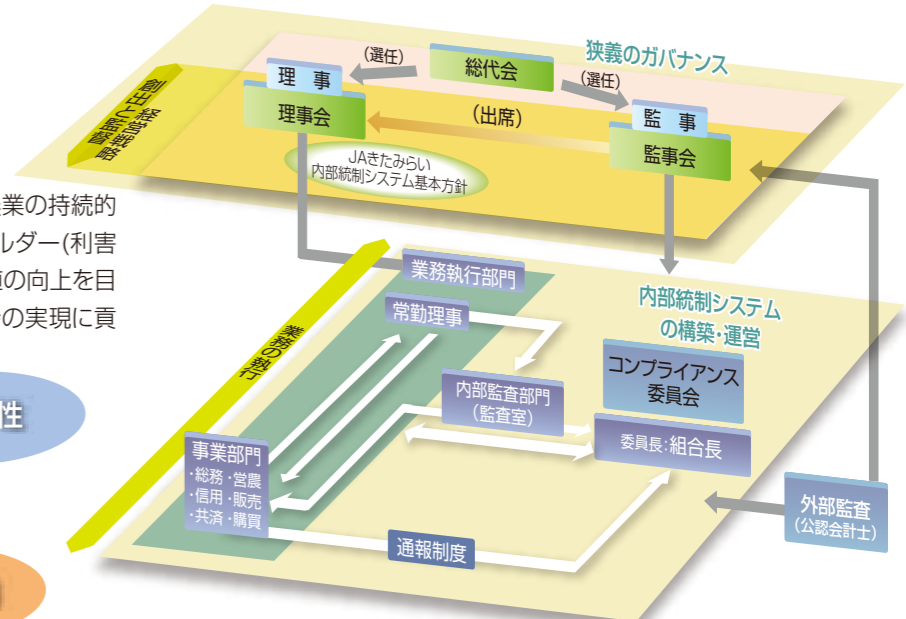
業の持続的
ルダー(利害
の向上を目
の実現に貢

性

創出と監督
経営戦略

狭義のガバナンス

(選任)
総代会
(選任)

理事
理事会

(出席)

監事
監事会

JAきたみらい
内部統制システム基本方針

業務執行部門

業務の執行

常勤理事

内部統制システム
の構築・運営

コンプライアンス
委員会

内部監査部門
(監査室)

委員長:組合長

事業部門
・総務・営農
・信用・販売
・共済・購買

外部監査
(公認会計士)

通報制度